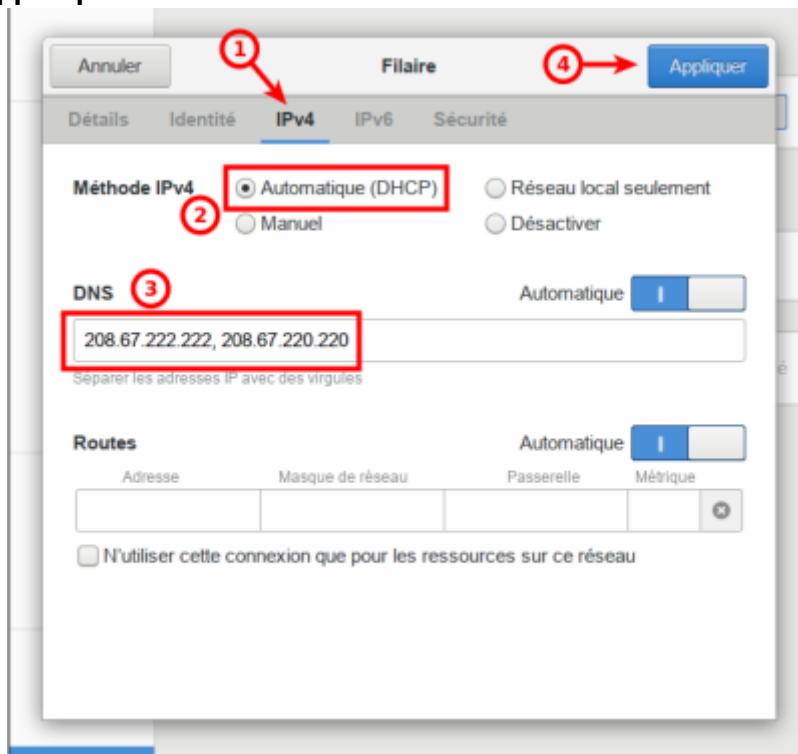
Annuler

Filaire

Appliquer

1

4

Détails Identité IPv4 IPv6 Sécurité

Méthode IPv4

Automatique (DHCP)

Réseau local seulement

2

Manuel

Désactiver

DNS

3

Automatique

208.67.222.222, 208.67.220.220

Séparer les adresses IP avec des virgules

Routes

Automatique

| Adresse | Masque de réseau | Passerelle | Métrique |
|---|---|---|---|
| | | | |

N'utiliser cette connexion que pour les ressources sur ce réseau